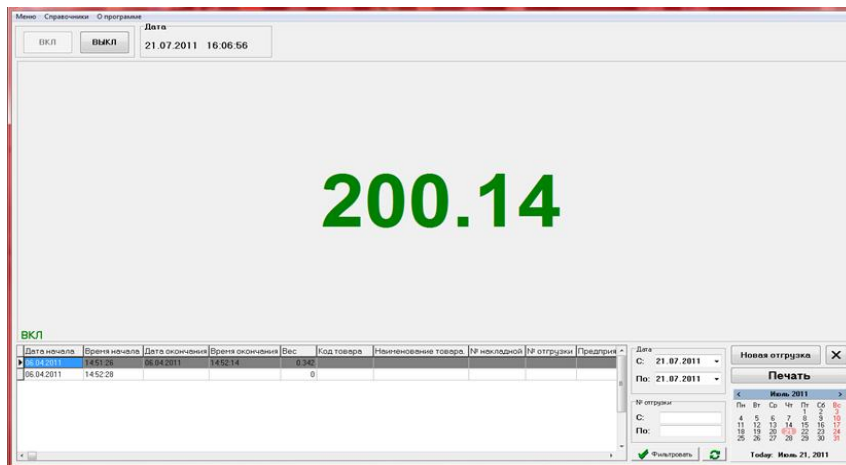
Меню Справочники О программе

ВКЛ ВЫКЛ

Дата
21.07.2011 16:06:56

200.14

ВКЛ

| Дата начала | Время начала | Дата окончания | Время окончания | Вес | Код товара | Наименование товара | № накладной | № отгрузки | Предприя |
|---|---|---|---|---|---|---|---|---|---|
| 06.04.2011 | 14:51:26 | 06.04.2011 | 14:52:14 | 0.342 | | | | | |
| 06.04.2011 | 14:52:28 | | | 0 | | | | | |

Дата
С: 21.07.2011
По: 21.07.2011

№ отгрузки
С:
По:

Фильтровать

Новая отгрузка

Печать

Июль 2011

| Пн | Вт | Ср | Чт | Пт | Сб | Вс |
|---|---|---|---|---|---|---|
| | | | | 1 | 2 | 3 |
| 4 | 5 | 6 | 7 | 8 | 9 | 10 |
| 11 | 12 | 13 | 14 | 15 | 16 | 17 |
| 18 | 19 | 20 | 21 | 22 | 23 | 24 |
| 25 | 26 | 27 | 28 | 29 | 30 | 31 |

Today: Июль 21, 2011